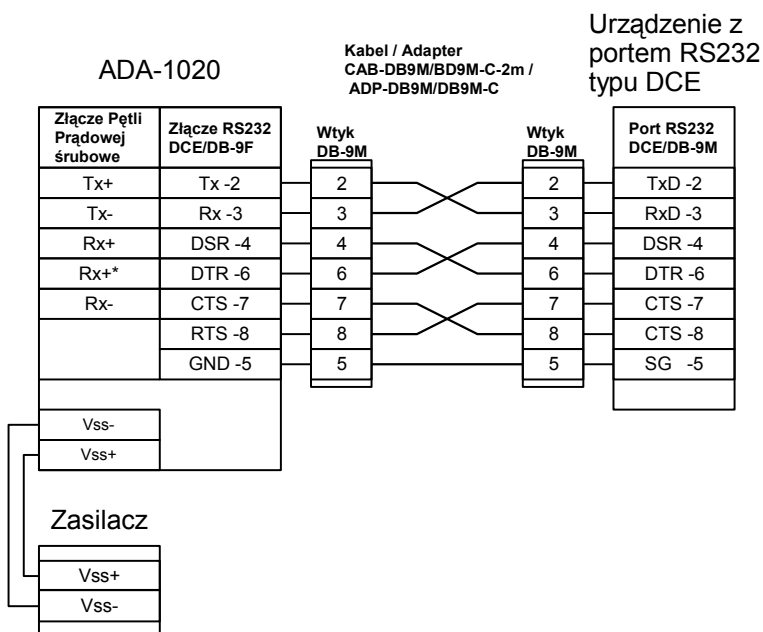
ADA-1020

Kabel / Adapter
CAB-DB9M/BD9M-C-2m /
ADP-DB9M/DB9M-C

Urządzenie z portem RS232 typu DCE

| Złącze Pętli Prądowej śrubowe | Złącze RS232 DCE/DB-9F |
|---|---|
| Tx+ | Tx -2 |
| Tx- | Rx -3 |
| Rx+ | DSR -4 |
| Rx+* | DTR -6 |
| Rx- | CTS -7 |
| | RTS -8 |
| | GND -5 |

| Wtyk DB-9M |
|---|
| 2 |
| 3 |
| 4 |
| 6 |
| 7 |
| 8 |
| 5 |

| Wtyk DB-9M |
|---|
| 2 |
| 3 |
| 4 |
| 6 |
| 7 |
| 8 |
| 5 |

| Port RS232 DCE/DB-9M |
|---|
| TxD -2 |
| RxD -3 |
| DSR -4 |
| DTR -6 |
| CTS -7 |
| CTS -8 |
| SG -5 |

Vss-
Vss+

Zasilacz

Vss+
Vss-